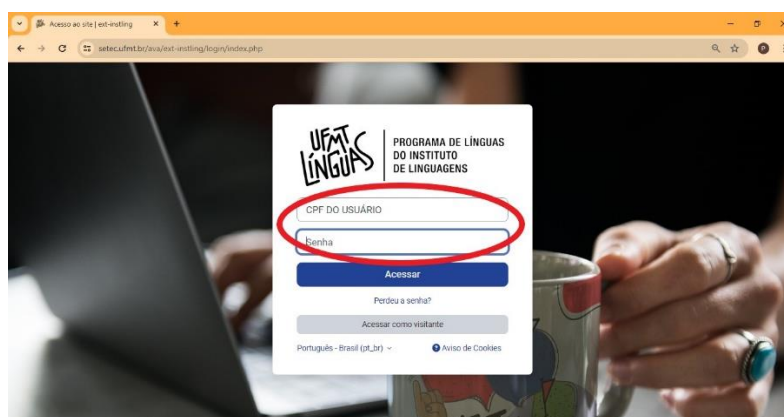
Acesso ao site | ext-instling
setec.ufmt.br/ava/ext-instling/login/index.php

UFMT LÍNGUAS
PROGRAMA DE LÍNGUAS DO INSTITUTO DE LINGUAGENS

CPF DO USUÁRIO
Senha
Acessar
Perdeu a senha?
Acessar como visitante
Português - Brasil (pt_br)
Aviso de Cookies